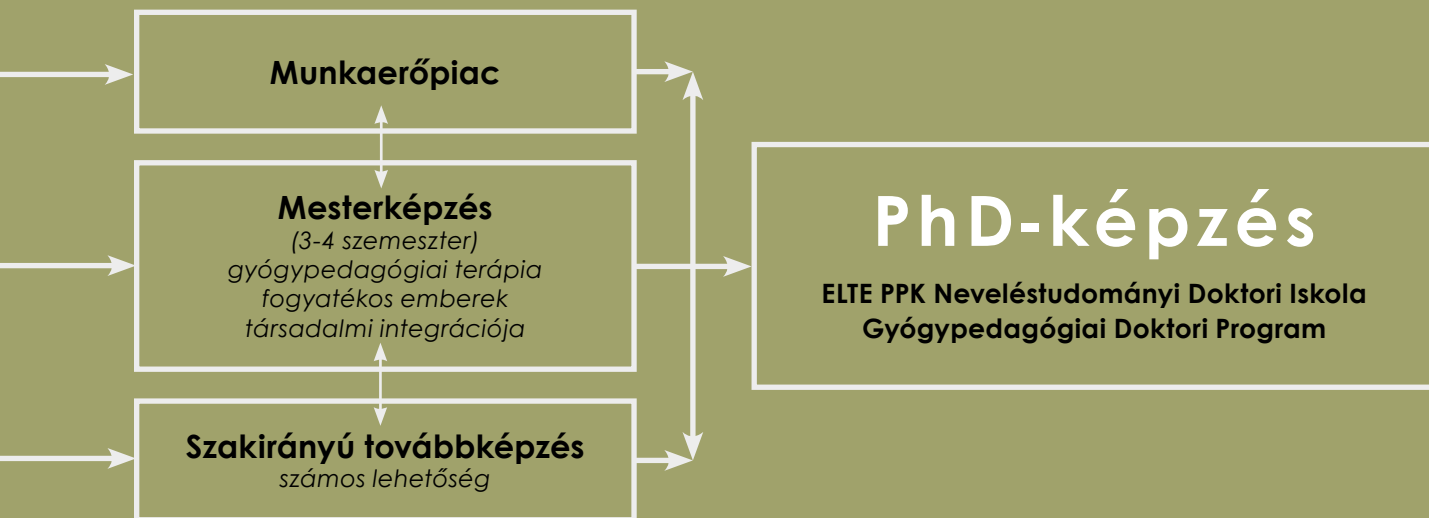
Munkaerőpiac

Mesterképzés
(3-4 szemeszter)
gyógypedagógiai terápia
fogyatékos emberek
társadalmi integrációja

Szakirányú továbbképzés
számos lehetőség

PhD-képzés

ELTE PPK Neveléstudományi Doktori Iskola
Gyógypedagógiai Doktori Program